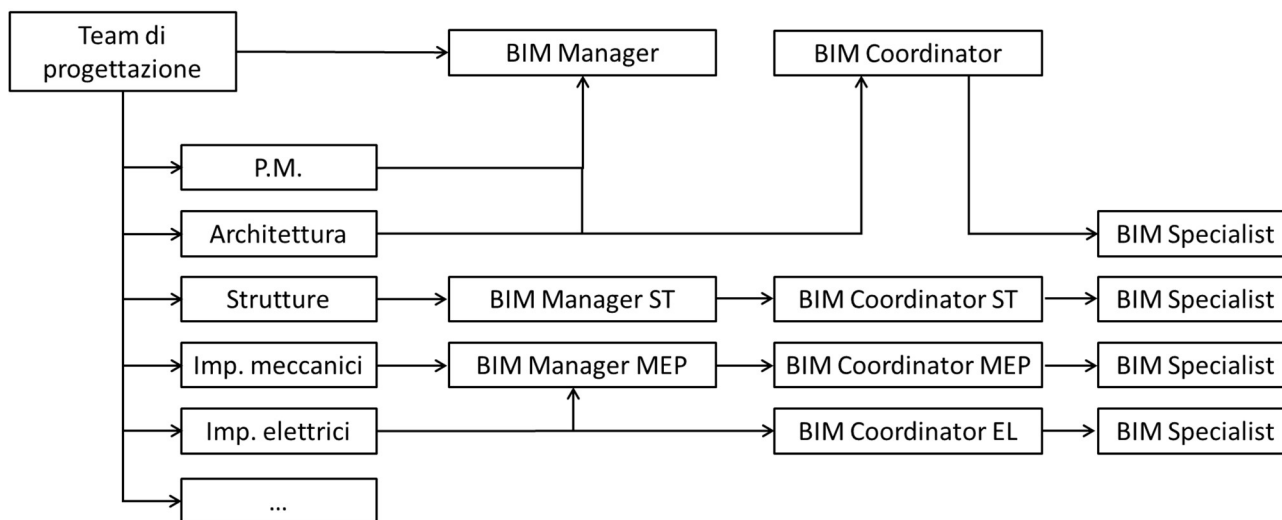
Team di progettazione

BIM Manager

BIM Coordinator

P.M.

Architettura

BIM Specialist

Strutture

BIM Manager ST

BIM Coordinator ST

BIM Specialist

Imp. meccanici

BIM Manager MEP

BIM Coordinator MEP

BIM Specialist

Imp. elettrici

BIM Coordinator EL

BIM Specialist

...